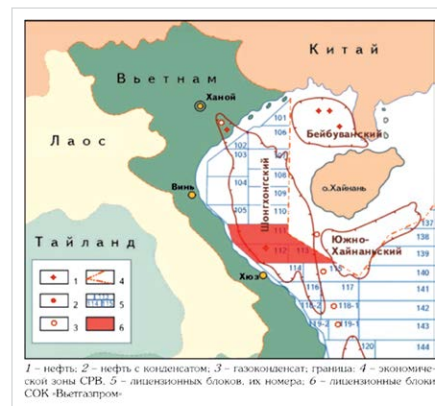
Китай

Вьетнам

Ханой

Бейбуванский

Лаос

Вин

о.Хайнань

Шонгхонгский

Южно-Хайнаньский

Тайланд

Хюэ

101
102
103
104
105
106
107
108
110
111
112
113
114
115
116
117
118
119
120
121
137
138
139
140
141
142
143

1
2
3
4
5
6

1 – нефть; 2 – нефть с конденсатом; 3 – газоконденсат; граница: 4 – экономической зоны СРВ, 5 – лицензионных блоков, их номера; 6 – лицензионные блоки СОК «Вьетгазпром»